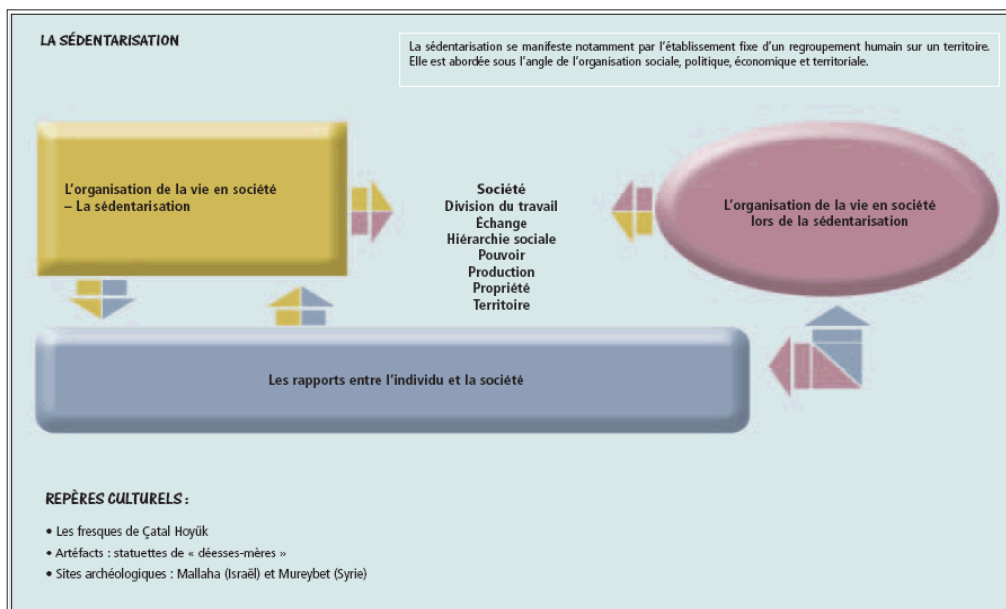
LA SÉDENTARISATION

La sédentarisation se manifeste notamment par l'établissement fixe d'un regroupement humain sur un territoire. Elle est abordée sous l'angle de l'organisation sociale, politique, économique et territoriale.

L'organisation de la vie en société – La sédentarisation

Société
Division du travail
Échange
Hiérarchie sociale
Pouvoir
Production
Propriété
Territoire

L'organisation de la vie en société lors de la sédentarisation

Les rapports entre l'individu et la société

REPÈRES CULTURELS :

• Les fresques de Çatal Hoyük
• Artéfacts : statuettes de « déesses-mères »
• Sites archéologiques : Mallaha (Israël) et Mureybet (Syrie)